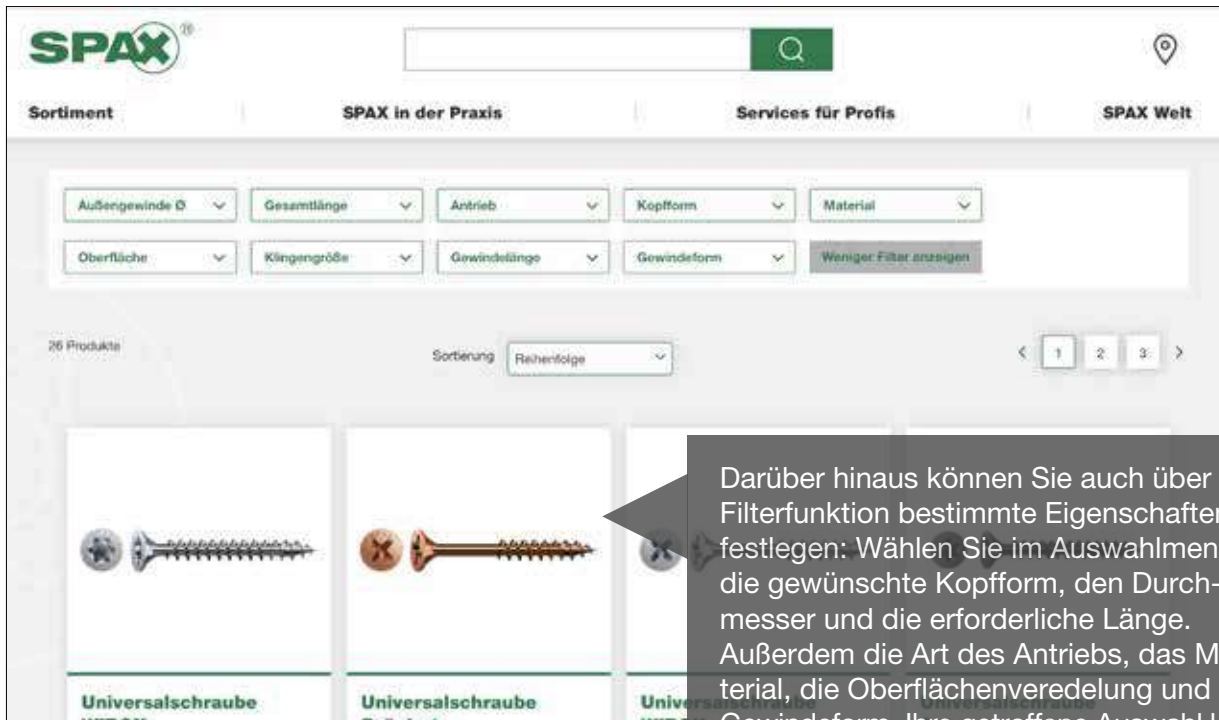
SPAX®

Sortiment SPAX in der Praxis Services für Profis SPAX Welt

Außengewinde Ø
Gesamtlänge
Antrieb
Kopfform
Material
Oberfläche
Klingengröße
Gewindelänge
Gewindeform
Weniger Filter anzeigen

26 Produkte

Sortierung Reihenfolge

< 1 2 3 >

Darüber hinaus können Sie auch über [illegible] Filterfunktion bestimmte Eigenschaften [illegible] festlegen: Wählen Sie im Auswahlmen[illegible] die gewünschte Kopfform, den Durchmesser und die erforderliche Länge. Außerdem die Art des Antriebs, das M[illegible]terial, die Oberflächenveredelung und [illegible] Gewindeform. Ihre getroffene Auswahl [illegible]

Universalschraube
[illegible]

Universalschraube
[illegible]

Univ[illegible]

Universalschraube